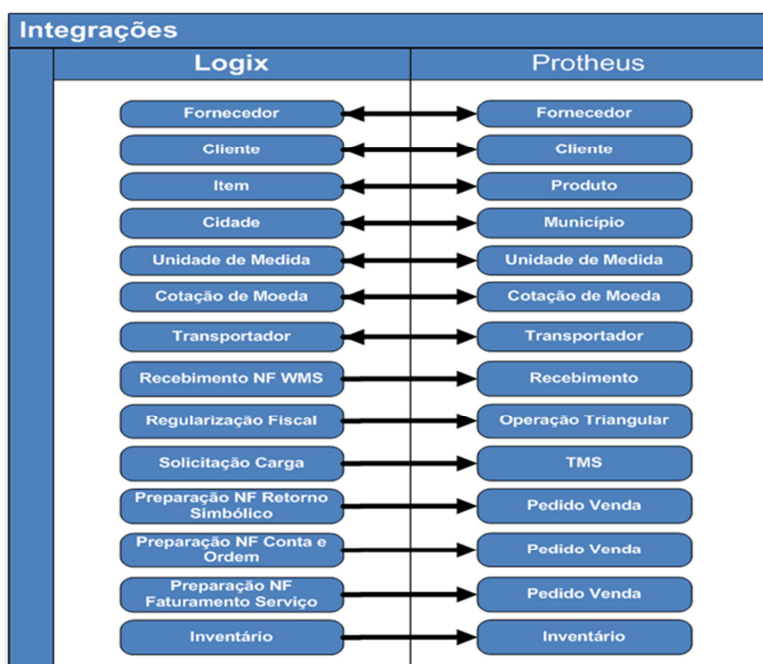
Integrações

Logix

Protheus

Fornecedor
Fornecedor
Cliente
Cliente
Item
Produto
Cidade
Município
Unidade de Medida
Unidade de Medida
Cotação de Moeda
Cotação de Moeda
Transportador
Transportador
Recebimento NF WMS
Recebimento
Regularização Fiscal
Operação Triangular
Solicitação Carga
TMS
Preparação NF Retorno Simbólico
Pedido Venda
Preparação NF Conta e Ordem
Pedido Venda
Preparação NF Faturamento Serviço
Pedido Venda
Inventário
Inventário